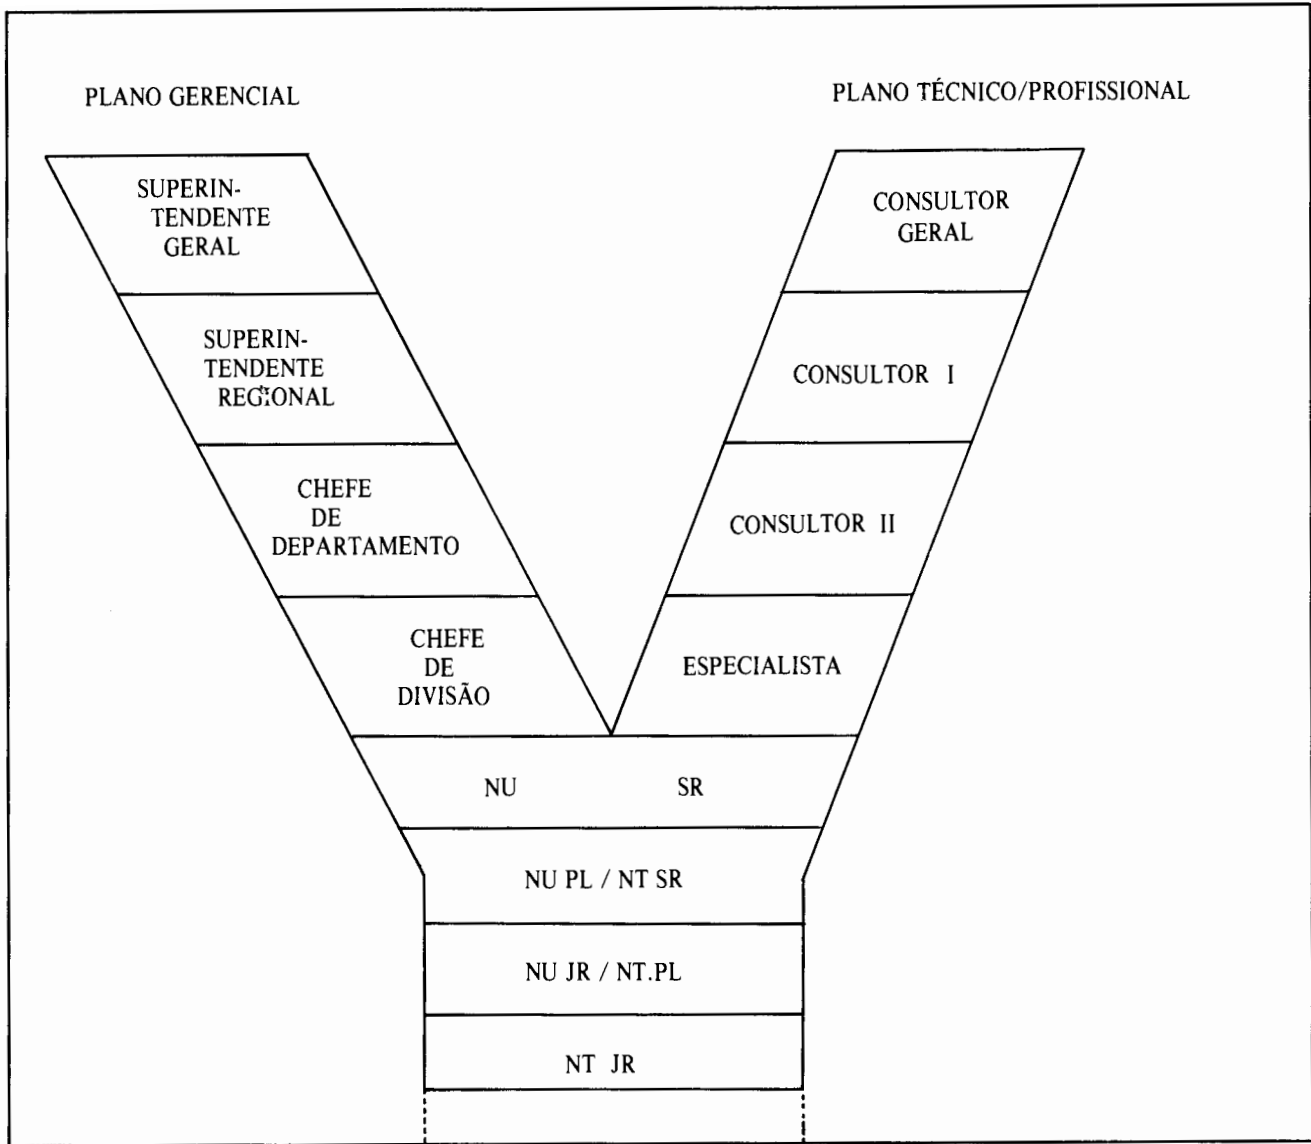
PLANO GERENCIAL

PLANO TÉCNICO/PROFISSIONAL

SUPERINTENDENTE GERAL

SUPERINTENDENTE REGIONAL

CHEFE DE DEPARTAMENTO

CHEFE DE DIVISÃO

CONSULTOR GERAL

CONSULTOR I

CONSULTOR II

ESPECIALISTA

NU SR

NU PL / NT SR

NU JR / NT.PL

NT JR